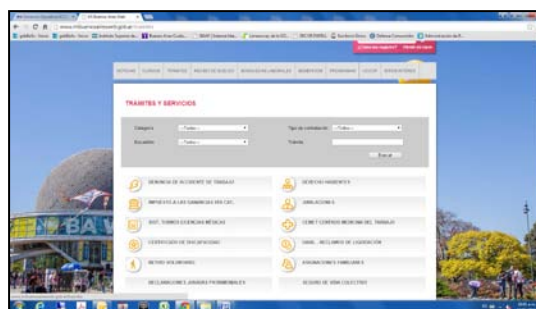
TRAMITES Y SERVICIOS

Categoría -Todos-
Tipo de contratación -Todos-
Escalafón -Todos-
Trámite
Buscar

DENUNCIA DE ACCIDENTE DE TRABAJO
DERECHO HABIENTES
IMPUESTO A LAS GANANCIAS 4TA CAT.
JUBILACIONES
SOLIC. TURNOS LICENCIAS MÉDICAS
CEMET CENTRO MEDICINA DEL TRABAJO
CERTIFICADO DE SERVICIOS
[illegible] RECLAMOS DE LIQUIDACIÓN
RETIRO VOLUNTARIO
ASIGNACIONES FAMILIARES
DECLARACIONES JURADAS PATRIMONIALES
SEGURO DE VIDA COLECTIVO